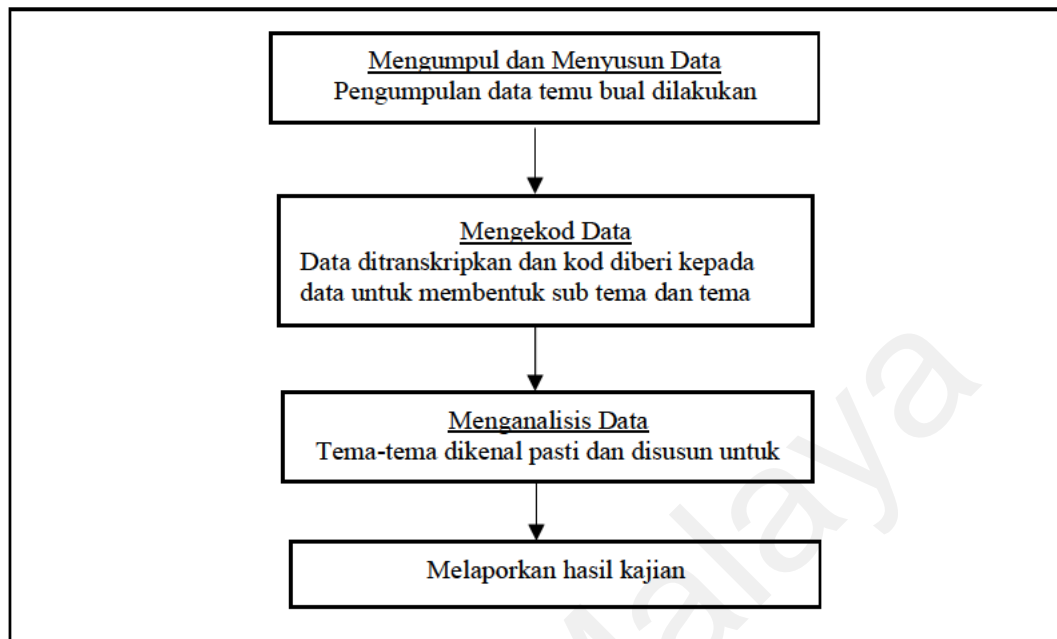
Mengumpul dan Menyusun Data
Pengumpulan data temu bual dilakukan

Mengekod Data
Data ditranskripkan dan kod diberi kepada data untuk membentuk sub tema dan tema

Menganalisis Data
Tema-tema dikenal pasti dan disusun untuk

Melaporkan hasil kajian

alaya